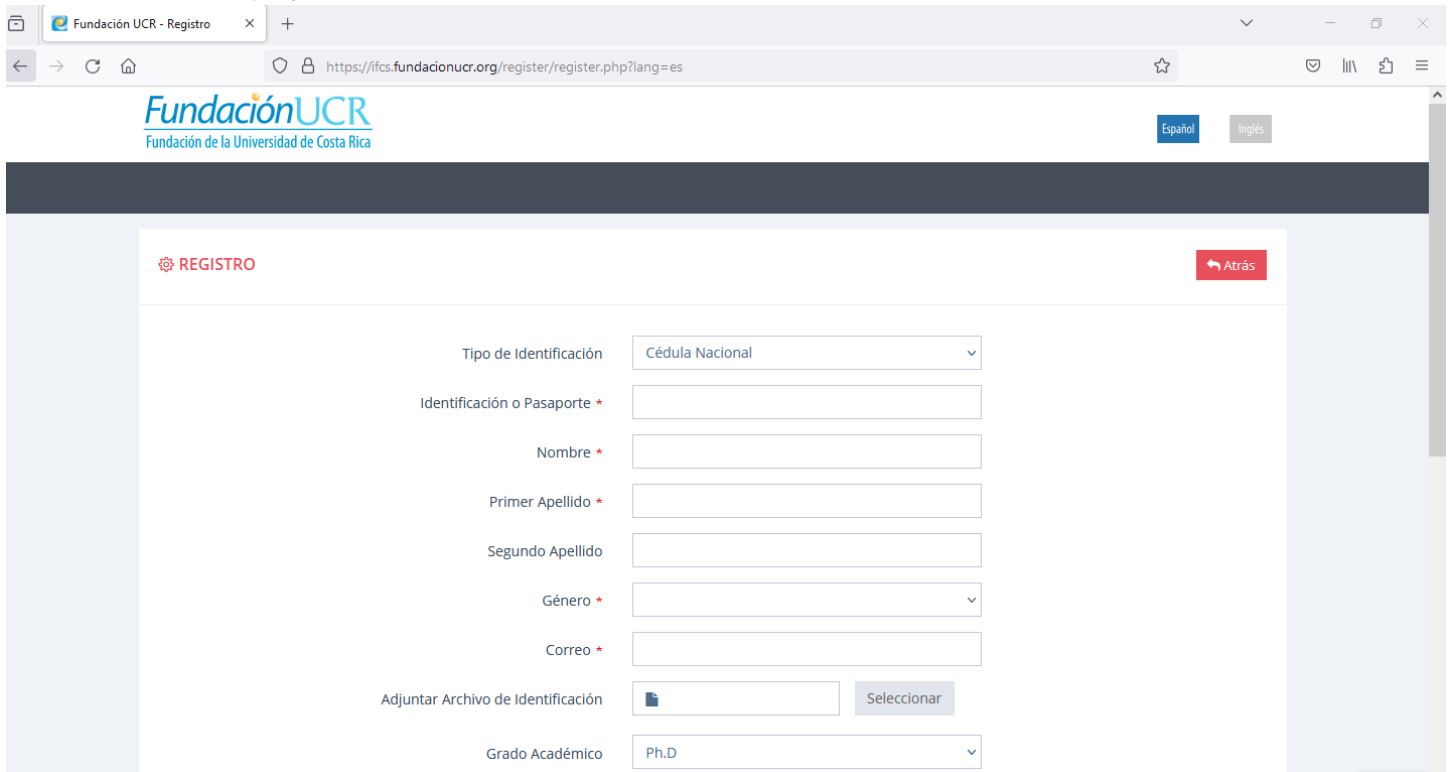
Fundación UCR - Registro

https://ifcs.fundacionucr.org/register/register.php?lang=es

FundaciónUCR
Fundación de la Universidad de Costa Rica

Español
Inglés

REGISTRO

Atrás

Tipo de Identificación
Cédula Nacional

Identificación o Pasaporte *

Nombre *

Primer Apellido *

Segundo Apellido

Género *

Correo *

Adjuntar Archivo de Identificación
Seleccionar

Grado Académico
Ph.D